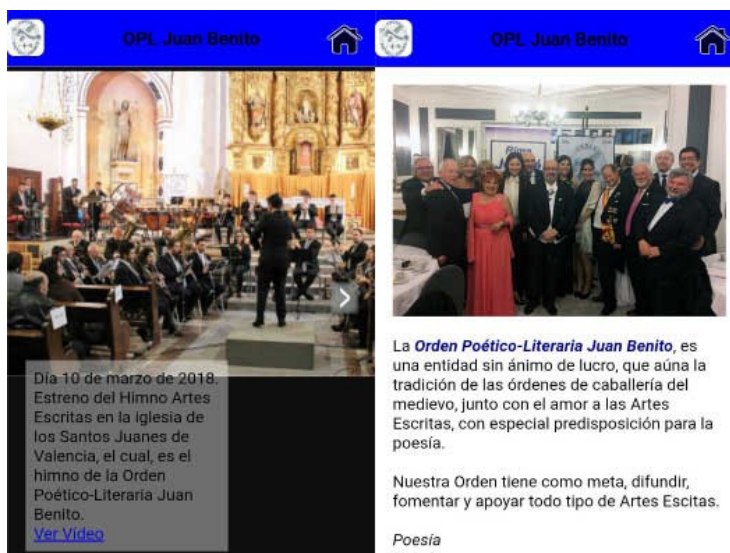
OPL Juan Benito

Día 10 de marzo de 2018. Estreno del Himno Artes Escritas en la iglesia de los Santos Juanes de Valencia, el cual, es el himno de la Orden Poético-Literaria Juan Benito.
Ver Vídeo

OPL Juan Benito

La **Orden Poético-Literaria Juan Benito**, es una entidad sin ánimo de lucro, que aúna la tradición de las órdenes de caballería del medievo, junto con el amor a las Artes Escritas, con especial predisposición para la poesía.

Nuestra Orden tiene como meta, difundir, fomentar y apoyar todo tipo de Artes Escitas.

*Poesía*